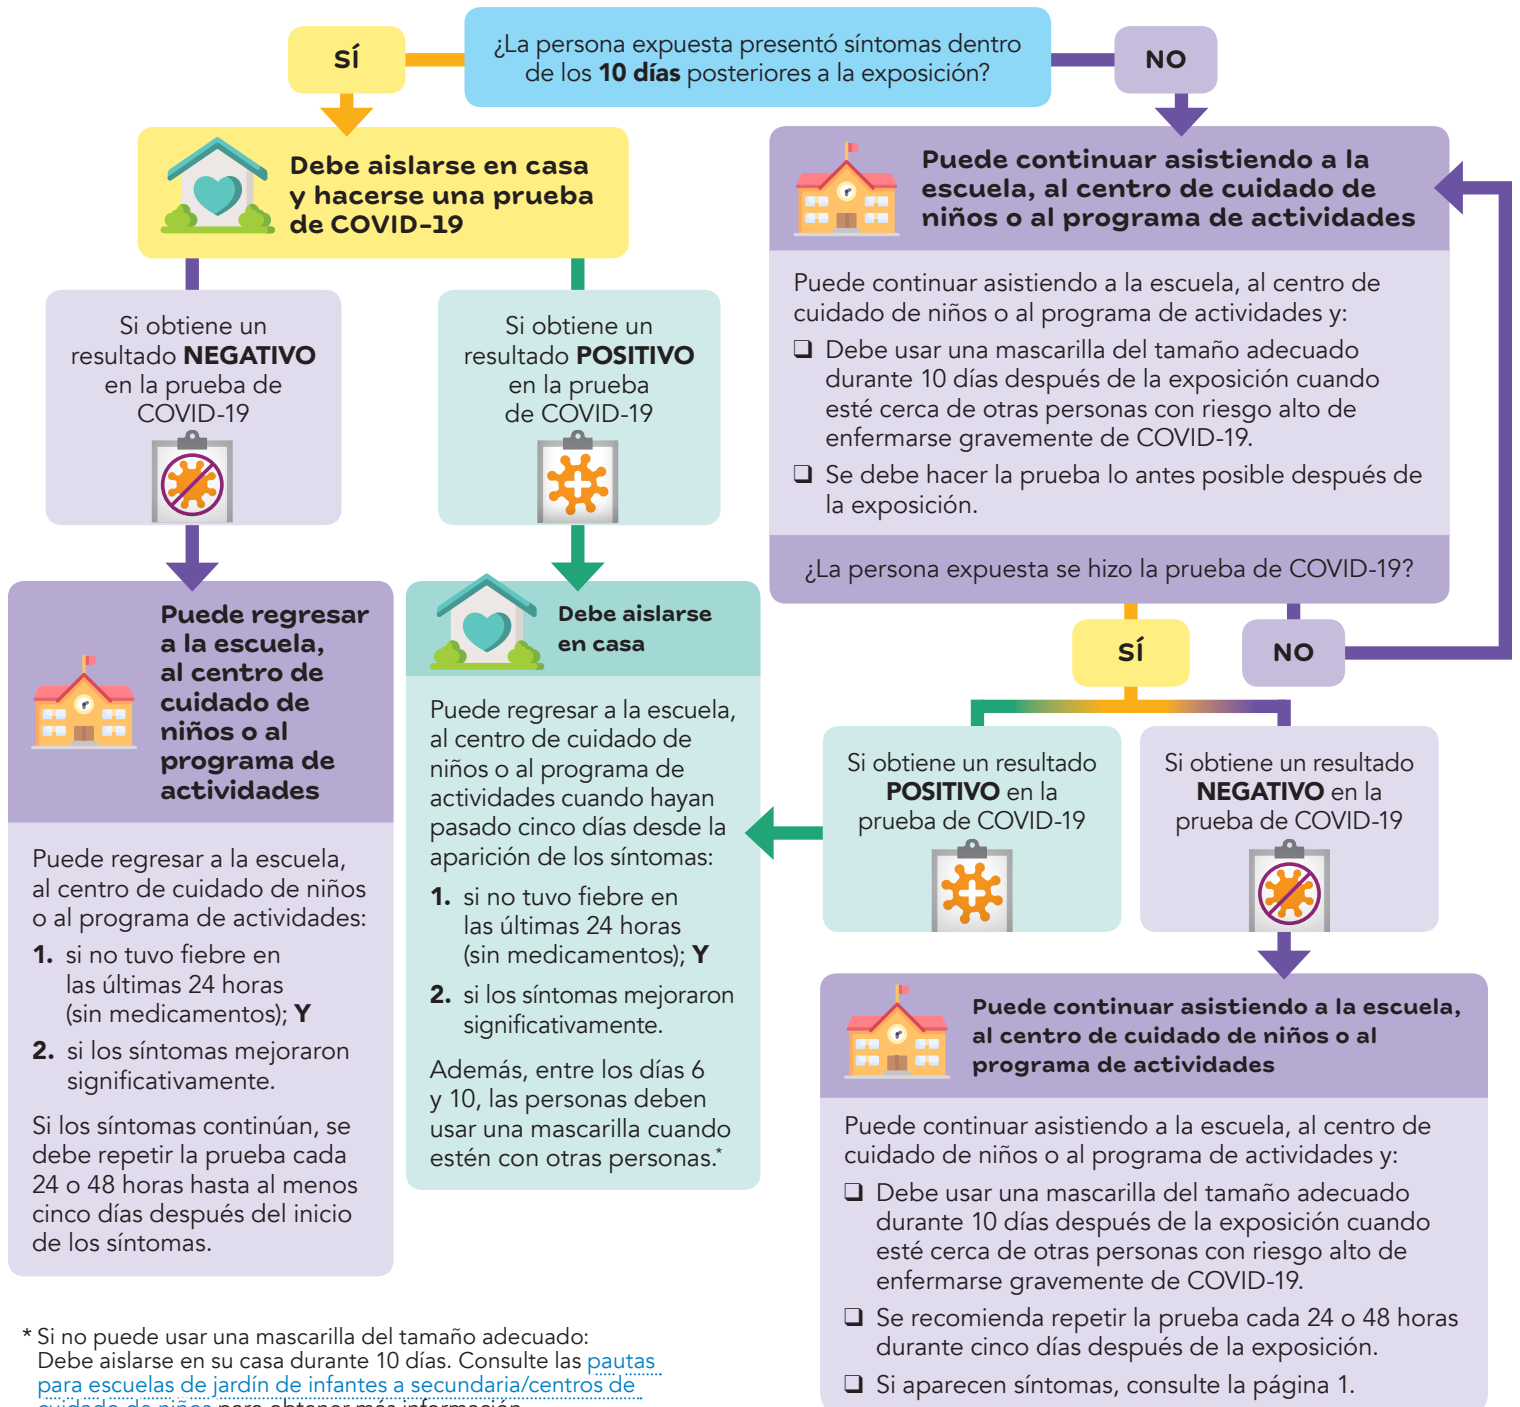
SÍ

¿La persona expuesta presentó síntomas dentro de los **10 días** posteriores a la exposición?

NO

**Debe aislarse en casa y hacerse una prueba de COVID-19**

**Puede continuar asistiendo a la escuela, al centro de cuidado de niños o al programa de actividades**

Puede continuar asistiendo a la escuela, al centro de cuidado de niños o al programa de actividades y:

❑ Debe usar una mascarilla del tamaño adecuado durante 10 días después de la exposición cuando esté cerca de otras personas con riesgo alto de enfermarse gravemente de COVID-19.

❑ Se debe hacer la prueba lo antes posible después de la exposición.

¿La persona expuesta se hizo la prueba de COVID-19?

Si obtiene un resultado **NEGATIVO** en la prueba de COVID-19

Si obtiene un resultado **POSITIVO** en la prueba de COVID-19

**Puede regresar a la escuela, al centro de cuidado de niños o al programa de actividades**

Puede regresar a la escuela, al centro de cuidado de niños o al programa de actividades:

**1.** si no tuvo fiebre en las últimas 24 horas (sin medicamentos); **Y**

**2.** si los síntomas mejoraron significativamente.

Si los síntomas continúan, se debe repetir la prueba cada 24 o 48 horas hasta al menos cinco días después del inicio de los síntomas.

**Debe aislarse en casa**

Puede regresar a la escuela, al centro de cuidado de niños o al programa de actividades cuando hayan pasado cinco días desde la aparición de los síntomas:

**1.** si no tuvo fiebre en las últimas 24 horas (sin medicamentos); **Y**

**2.** si los síntomas mejoraron significativamente.

Además, entre los días 6 y 10, las personas deben usar una mascarilla cuando estén con otras personas.*

SÍ

NO

Si obtiene un resultado **POSITIVO** en la prueba de COVID-19

Si obtiene un resultado **NEGATIVO** en la prueba de COVID-19

**Puede continuar asistiendo a la escuela, al centro de cuidado de niños o al programa de actividades**

Puede continuar asistiendo a la escuela, al centro de cuidado de niños o al programa de actividades y:

❑ Debe usar una mascarilla del tamaño adecuado durante 10 días después de la exposición cuando esté cerca de otras personas con riesgo alto de enfermarse gravemente de COVID-19.

❑ Se recomienda repetir la prueba cada 24 o 48 horas durante cinco días después de la exposición.

❑ Si aparecen síntomas, consulte la página 1.

* Si no puede usar una mascarilla del tamaño adecuado: Debe aislarse en su casa durante 10 días. Consulte las pautas para escuelas de jardín de infantes a secundaria/centros de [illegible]